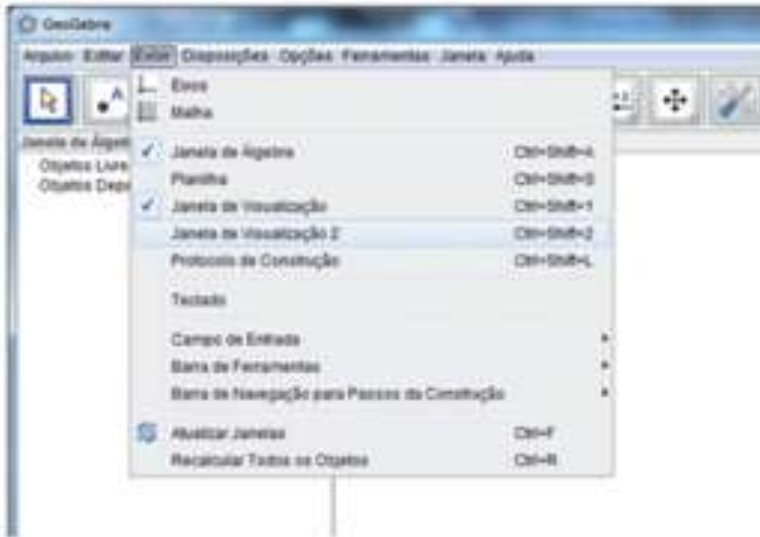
GeoGebra

Arquivo Editar Exibir Disposições Opções Ferramentas Janela Ajuda

Janela de Álgebra
Objetos Livres
Objetos Dependentes

Eixos
Malha
Janela de Álgebra Ctrl+Shift+A
Planilha Ctrl+Shift+S
Janela de Visualização Ctrl+Shift+1
Janela de Visualização 2 Ctrl+Shift+2
Protocolo de Construção Ctrl+Shift+L
Teclado
Campo de Entrada
Barra de Ferramentas
Barra de Navegação para Passos da Construção
Atualizar Janelas Ctrl+F
Recalcular Todos os Objetos Ctrl+R